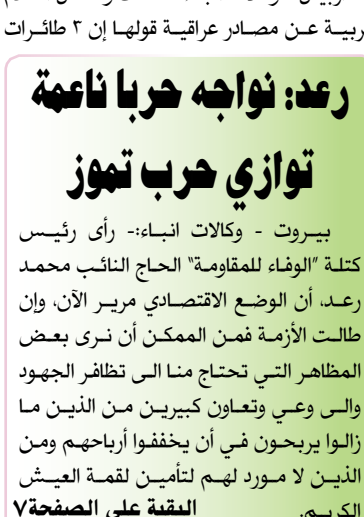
ربية عن مصادر عراقية قولها إن ٣ طائرات

رعد: نواجه حربا ناعمة توازي حرب تموز

بيروت - وكالات انباء:- رأى رئيس كتلة "الوفاء للمقاومة" الحاج النائب محمد رعد، أن الوضع الاقتصادي مرير الآن، وإن طالت الأزمة فمن الممكن أن نرى بعض المظاهر التي تحتاج منا الى تظافر الجهود والى وعي وتعاون كبيرين من الذين ما زالوا يربحون في أن يخففوا أرباحهم ومن الذين لا مورد لهم لتأمين لقمة العيش الكريم. البقية على الصفحة٧